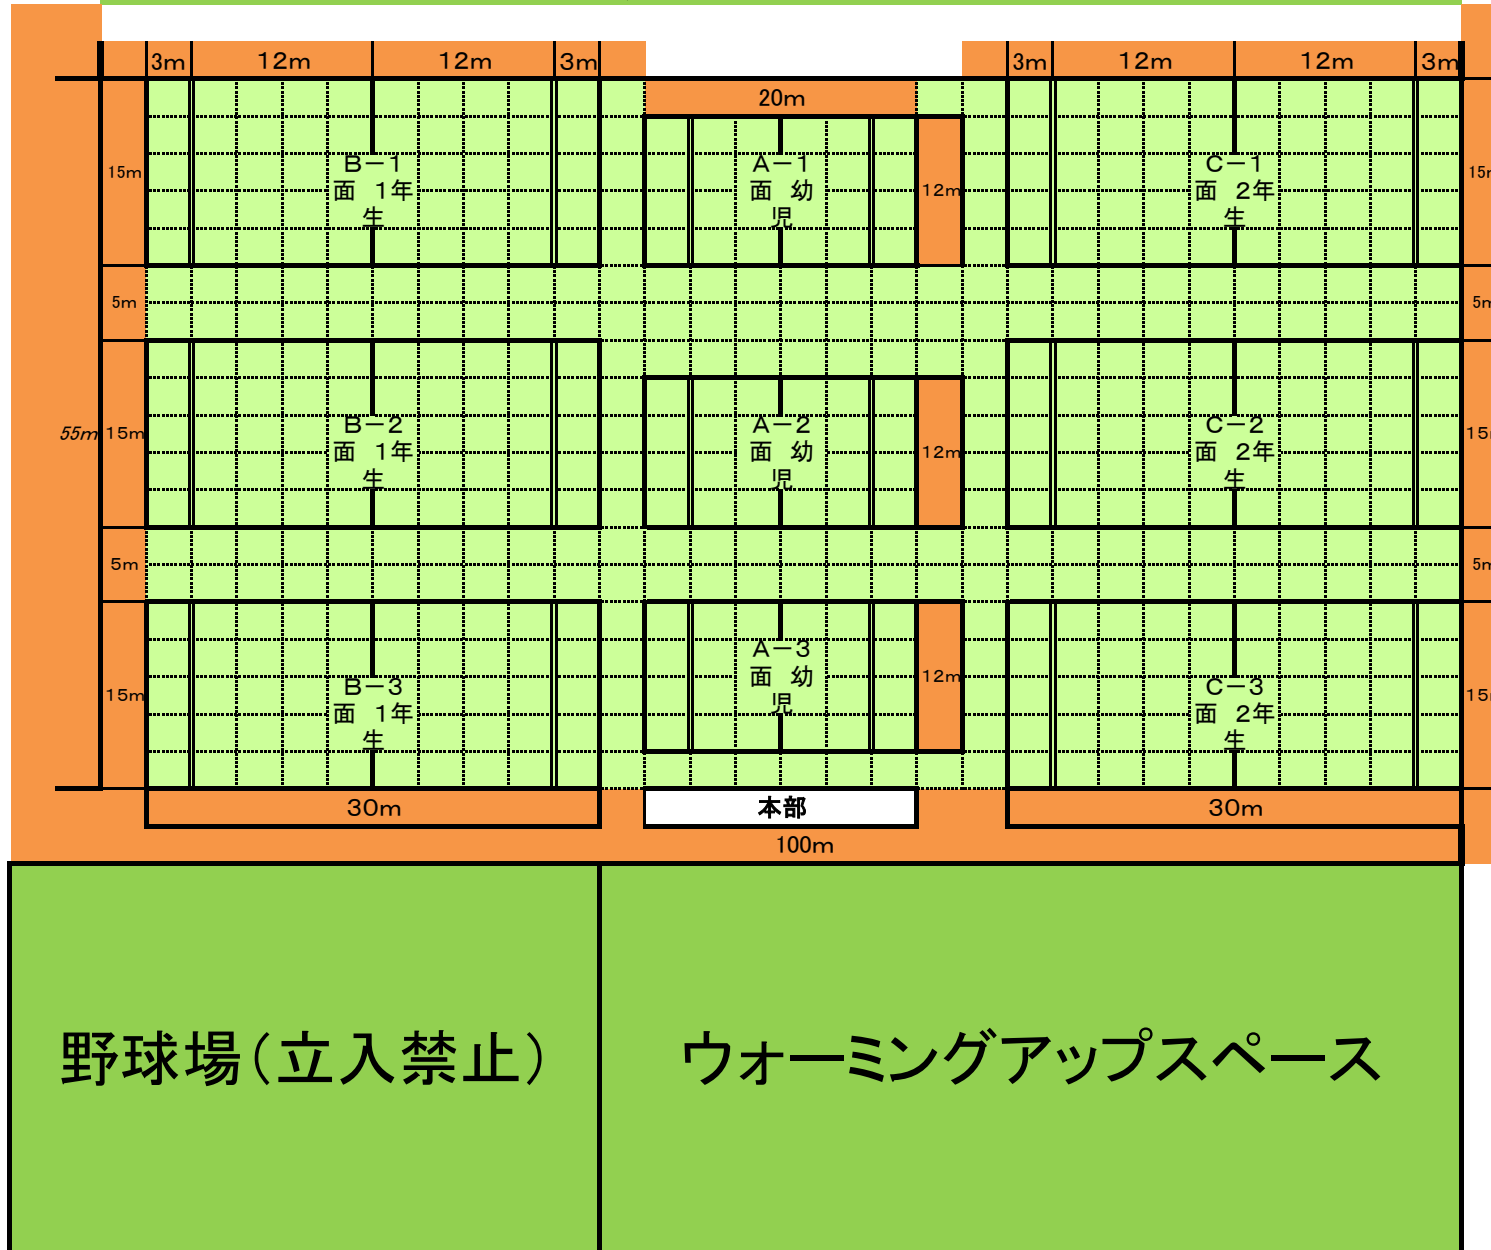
3m 12m 12m 3m

3m 12m 12m 3m

20m

15m

B－1面 1年生

A－1面 幼児

12m

C－1面 2年生

15m

5m

5m

55m

15m

B－2面 1年生

A－2面 幼児

12m

C－2面 2年生

15

5m

5m

15m

B－3面 1年生

A－3面 幼児

12m

C－3面 2年生

15

30m

本部

30m

100m

野球場（立入禁止）

ウォーミングアップスペース